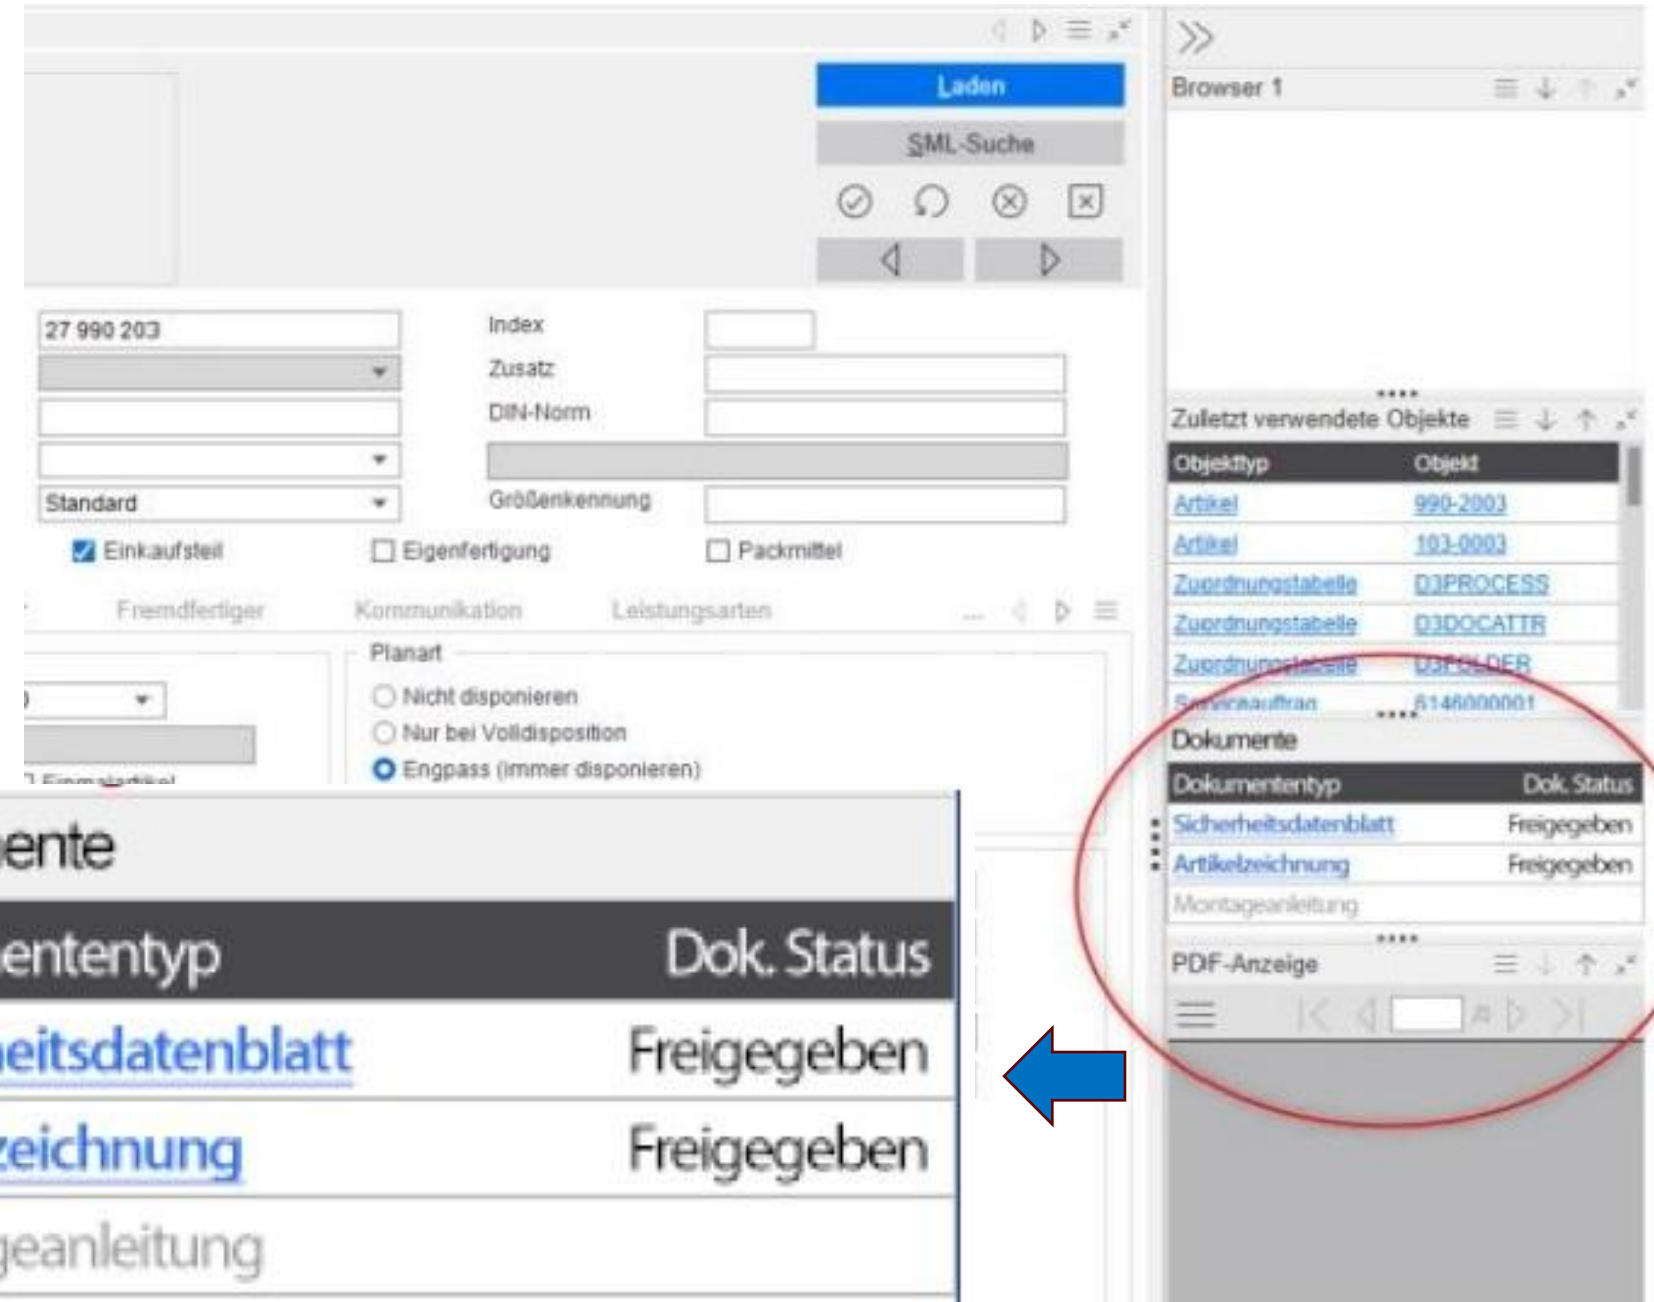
Laden

SML-Suche

27 990 203

Standard

Index

Zusatz

DIN-Norm

Größenkennung

Einkaufsteil

Eigenfertigung

Packmittel

Fremdfertiger

Kommunikation

Leistungsarten

Planart

Nicht disponieren

Nur bei Volldisposition

Engpass (immer disponieren)

Einmalartikel

Browser 1

Zuletzt verwendete Objekte

| Objekttyp | Objekt |
|---|---|
| Artikel | 990-2003 |
| Artikel | 103-0003 |
| Zuordnungstabelle | D3PROCESS |
| Zuordnungstabelle | D3DOCATTR |
| Zuordnungstabelle | D3FOLDER |
| Serviceauftrag | 6146000001 |

Dokumente

| Dokumententyp | Dok. Status |
|---|---|
| Sicherheitsdatenblatt | Freigegeben |
| Artikelzeichnung | Freigegeben |
| Montageanleitung | |

PDF-Anzeige

ente

| ententyp | Dok. Status |
|---|---|
| eitsdatenblatt | Freigegeben |
| zeichnung | Freigegeben |
| geanleitung | |